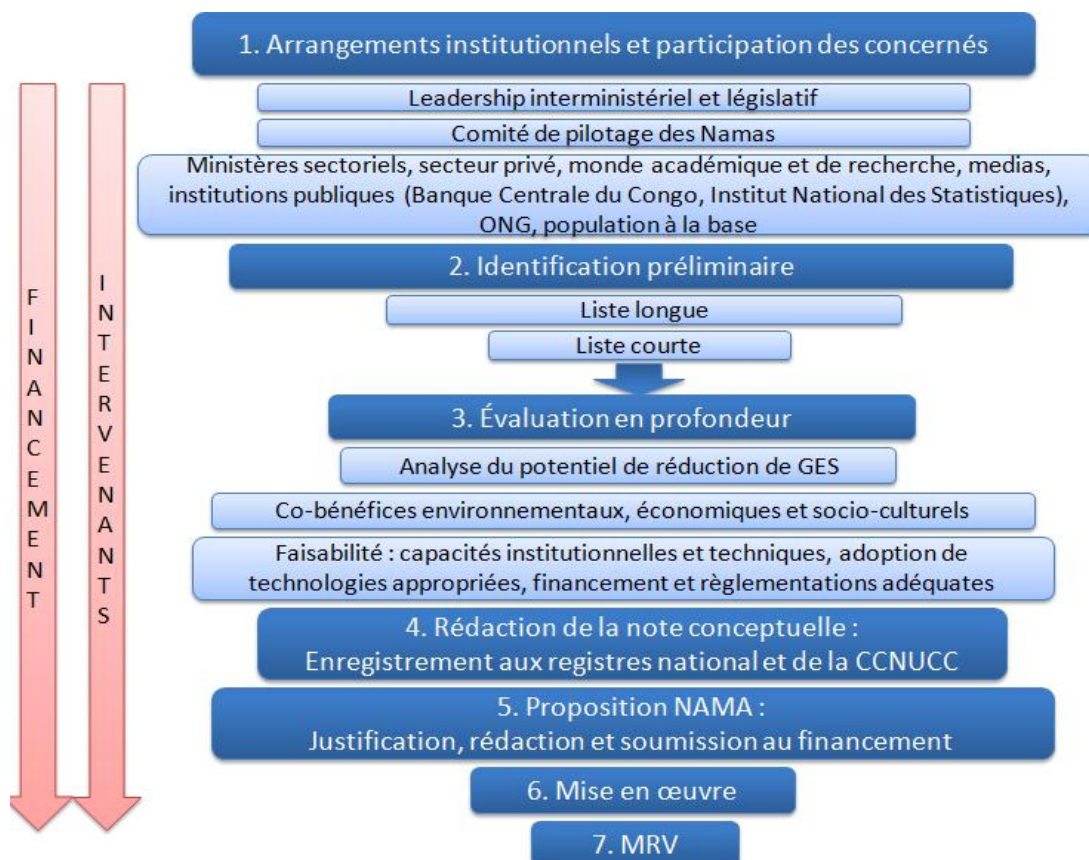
FINANCEMENT

INTERVENANTS

1. Arrangements institutionnels et participation des concernés

Leadership interministériel et législatif

Comité de pilotage des Namas

Ministères sectoriels, secteur privé, monde académique et de recherche, medias, institutions publiques (Banque Centrale du Congo, Institut National des Statistiques), ONG, population à la base

2. Identification préliminaire

Liste longue

Liste courte

3. Évaluation en profondeur

Analyse du potentiel de réduction de GES

Co-bénéfices environnementaux, économiques et socio-culturels

Faisabilité : capacités institutionnelles et techniques, adoption de technologies appropriées, financement et règlementations adéquates

4. Rédaction de la note conceptuelle : Enregistrement aux registres national et de la CCNUCC

5. Proposition NAMA : Justification, rédaction et soumission au financement

6. Mise en œuvre

7. MRV